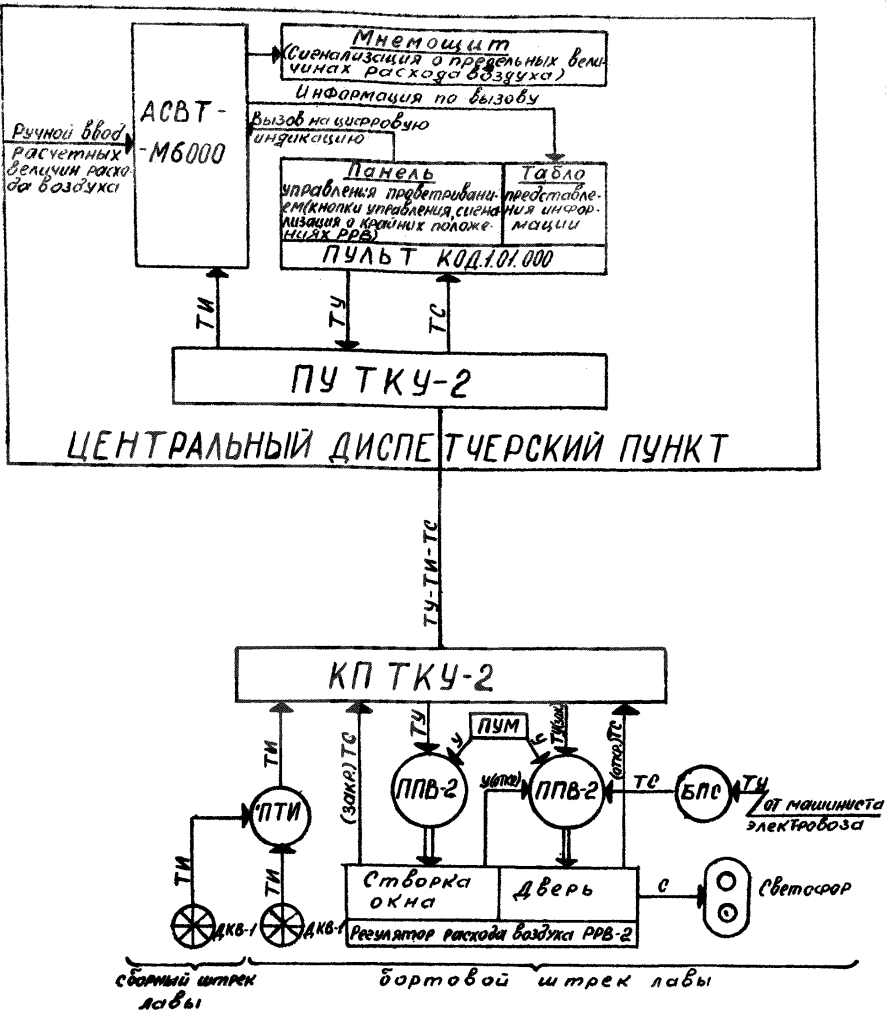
Мнемощит
(Сигнализация о предельных величинах расхода воздуха)

АСВТ-М6000

Информация по вызову

Ручной ввод расчетных величин расхода воздуха

Вызов на цифровую индикацию

Панель
управления проветриванием (кнопки управления, сигнализация о крайних положениях РРВ)

Табло
представления информации

ПУЛЬТ КОД.1.01.000

ТИ

ТУ

ТС

ПУ ТКУ-2

ЦЕНТРАЛЬНЫЙ ДИСПЕТЧЕРСКИЙ ПУНКТ

ТУ-ТИ-ТС

КП ТКУ-2

ТИ

(закр.) ТС

ТУ

ПУМ

у

н

ТУ(зак)

(откр.)ТС

ПТИ

ЛПВ-2

у(отк)

ЛПВ-2

ТС

БПС

ТУ

от машиниста электровоза

ТИ

ТИ

Створка окна

Дверь

С

Светофор

ДКВ-1

ДКВ-1

Регулятор расхода воздуха РРВ-2

сборный штрек лавы

бортовой штрек лавы